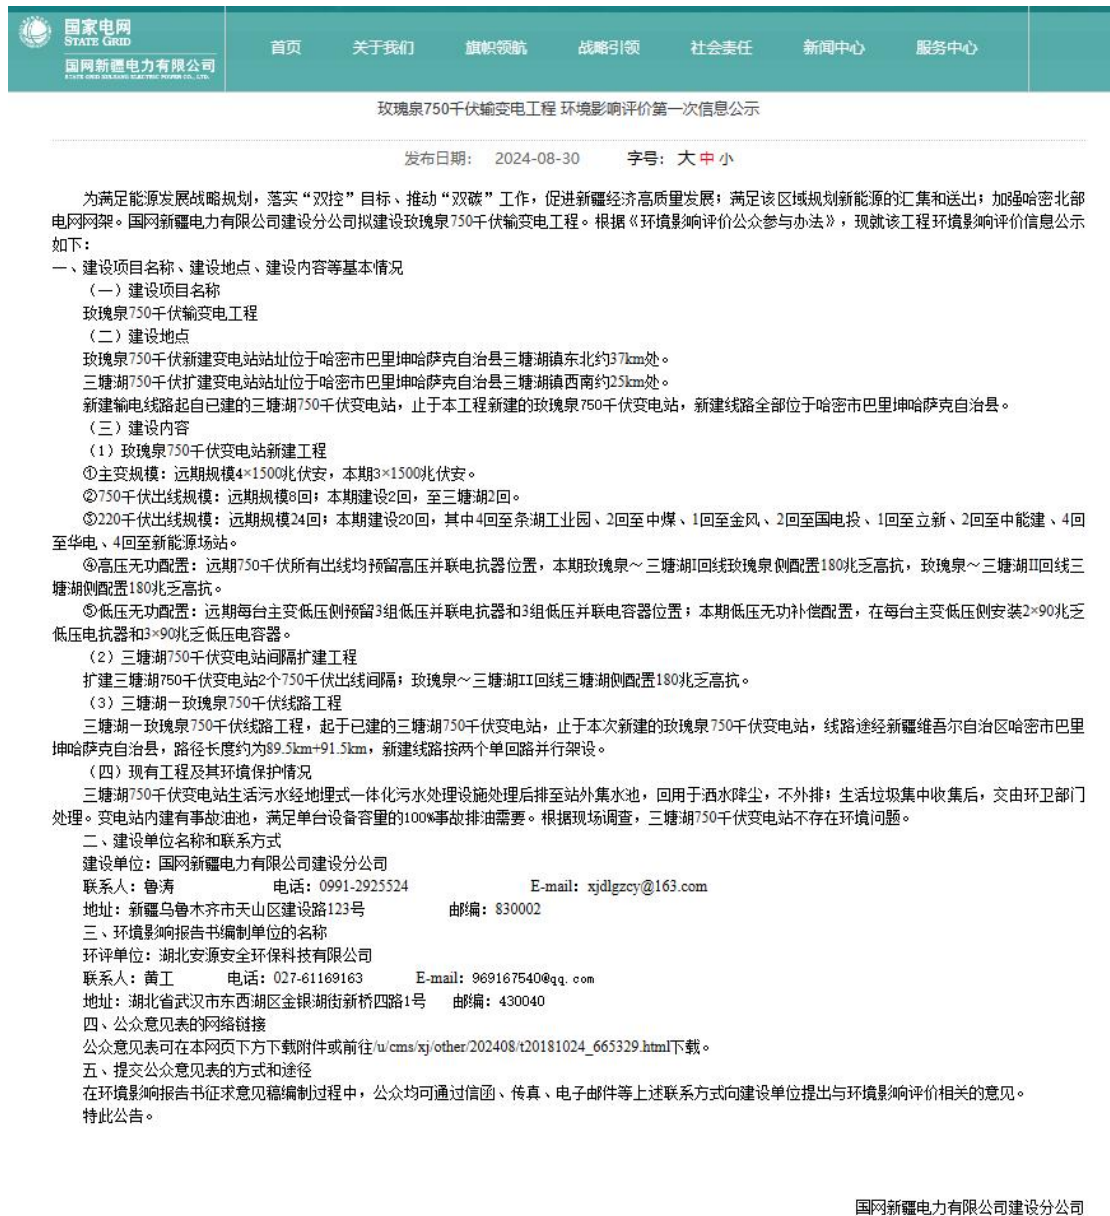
国家电网
STATE GRID
国网新疆电力有限公司
STATE GRID XINJIANG ELECTRIC POWER CO., LTD.

首页 关于我们 旗帜领航 战略引领 社会责任 新闻中心 服务中心

玫瑰泉750千伏输变电工程 环境影响评价第一次信息公示

发布日期: 2024-08-30 字号: 大 中 小

为满足能源发展战略规划，落实“双控”目标、推动“双碳”工作，促进新疆经济高质量发展；满足该区域规划新能源的汇集和送出；加强哈密北部电网网架。国网新疆电力有限公司建设分公司拟建设玫瑰泉750千伏输变电工程。根据《环境影响评价公众参与办法》，现就该工程环境影响评价信息公示如下：
一、建设项目名称、建设地点、建设内容等基本情况
（一）建设项目名称
玫瑰泉750千伏输变电工程
（二）建设地点
玫瑰泉750千伏新建变电站站址位于哈密市巴里坤哈萨克自治县三塘湖镇东北约37km处。
三塘湖750千伏扩建变电站站址位于哈密市巴里坤哈萨克自治县三塘湖镇西南约25km处。
新建输电线路起自已建的三塘湖750千伏变电站，止于本工程新建的玫瑰泉750千伏变电站，新建线路全部位于哈密市巴里坤哈萨克自治县。
（三）建设内容
（1）玫瑰泉750千伏变电站新建工程
①主变规模：远期规模4×1500兆伏安，本期3×1500兆伏安。
②750千伏出线规模：远期规模8回；本期建设2回，至三塘湖2回。
③220千伏出线规模：远期规模24回；本期建设20回，其中4回至条湖工业园、2回至中煤、1回至金风、2回至国电投、1回至立新、2回至中能建、4回至华电、4回至新能源场站。
④高压无功配置：远期750千伏所有出线均预留高压并联电抗器位置，本期玫瑰泉～三塘湖I回线玫瑰泉侧配置180兆乏高抗，玫瑰泉～三塘湖II回线三塘湖侧配置180兆乏高抗。
⑤低压无功配置：远期每台主变低压侧预留3组低压并联电抗器和3组低压并联电容器位置；本期低压无功补偿配置，在每台主变低压侧安装2×90兆乏低压电抗器和3×90兆乏低压电容器。
（2）三塘湖750千伏变电站间隔扩建工程
扩建三塘湖750千伏变电站2个750千伏出线间隔；玫瑰泉～三塘湖II回线三塘湖侧配置180兆乏高抗。
（3）三塘湖－玫瑰泉750千伏线路工程
三塘湖－玫瑰泉750千伏线路工程，起于已建的三塘湖750千伏变电站，止于本次新建的玫瑰泉750千伏变电站，线路途经新疆维吾尔自治区哈密市巴里坤哈萨克自治县，路径长度约为89.5km+91.5km，新建线路按两个单回路并行架设。
（四）现有工程及其环境保护情况
三塘湖750千伏变电站生活污水经地埋式一体化污水处理设施处理后排至站外集水池，回用于洒水降尘，不外排；生活垃圾集中收集后，交由环卫部门处理。变电站内建有事故油池，满足单台设备容量的100%事故排油需要。根据现场调查，三塘湖750千伏变电站不存在环境问题。
二、建设单位名称和联系方式
建设单位：国网新疆电力有限公司建设分公司
联系人：鲁涛 电话：0991-2925524 E-mail: xjdlgzcy@163.com
地址：新疆乌鲁木齐市天山区建设路123号 邮编：830002
三、环境影响报告书编制单位的名称
环评单位：湖北安源安全环保科技有限公司
联系人：黄工 电话：027-61169163 E-mail: 969167540@qq.com
地址：湖北省武汉市东西湖区金银湖街新桥四路1号 邮编：430040
四、公众意见表的网络链接
公众意见表可在本网页下方下载附件或前往/u/cms/xj/other/202408/t20181024_665329.html下载。
五、提交公众意见表的方式和途径
在环境影响报告书征求意见稿编制过程中，公众均可通过信函、传真、电子邮件等上述联系方式向建设单位提出与环境影响评价相关的意见。
特此公告。

国网新疆电力有限公司建设分公司